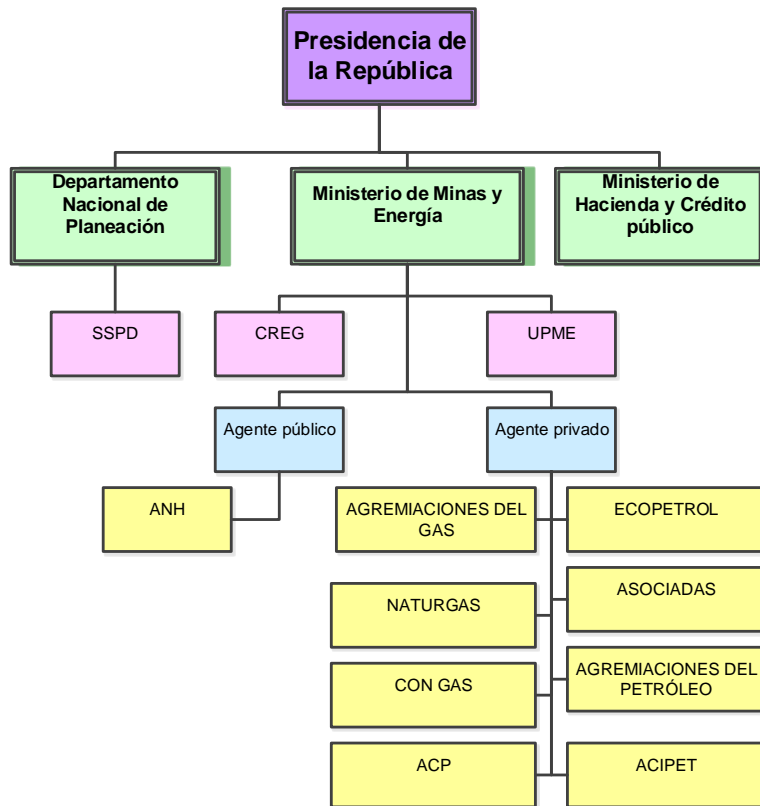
Presidencia de la República

Departamento Nacional de Planeación

Ministerio de Minas y Energía

Ministerio de Hacienda y Crédito público

SSPD

CREG

UPME

Agente público

Agente privado

ANH

AGREMIACIONES DEL GAS

ECOPETROL

NATURGAS

ASOCIADAS

CON GAS

AGREMIACIONES DEL PETRÓLEO

ACP

ACIPET